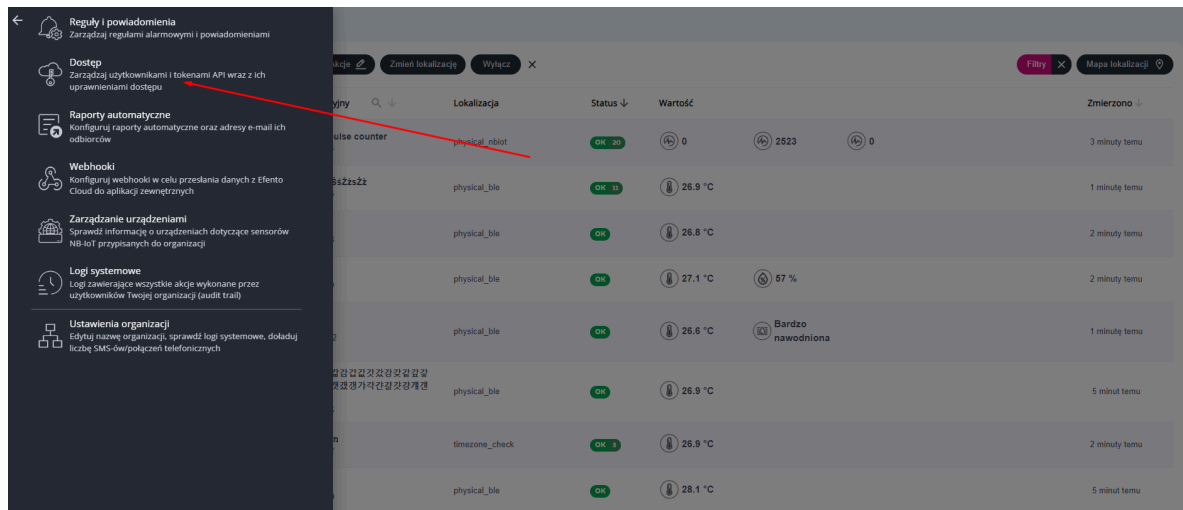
Reguły i powiadomienia
Zarządzaj regułami alarmowymi i powiadomieniami

Dostęp
Zarządzaj użytkownikami i tokenami API wraz z ich uprawnieniami dostępu

Raporty automatyczne
Konfiguruj raporty automatyczne oraz adresy e-mail ich odbiorców

Webhooki
Konfiguruj webhooki w celu przesłania danych z Efento Cloud do aplikacji zewnętrznych

Zarządzanie urządzeniami
Sprawdź informację o urządzeniach dotyczące sensorów NB-IoT przypisanych do organizacji

Logi systemowe
Logi zawierające wszystkie akcje wykonane przez użytkowników Twojej organizacji (audit trail)

Ustawienia organizacji
Edytuj nazwę organizacji, sprawdź logi systemowe, doładuj liczbę SMS-ów/połączeń telefonicznych

kcje Zmień lokalizację Wyłącz

Filtry Mapa lokalizacji

yjny | Lokalizacja | Status | Wartość | Zmierzono

ulse counter | physical_nbiot | OK 20 | 0 | 2523 | 0 | 3 minuty temu
śŚżŹśŻż | physical_ble | OK 11 | 26.9 °C | 1 minutę temu
physical_ble | OK | 26.8 °C | 2 minuty temu
physical_ble | OK | 27.1 °C | 57 % | 2 minuty temu
physical_ble | OK | 26.6 °C | Bardzo nawodniona | 1 minutę temu
갊갋갌갍갎갏갑값갓갔강갖갗갘 갣갤갥갦갧갨갩갪갫갬갭갮갯 | physical_ble | OK | 26.9 °C | 5 minut temu
n | timezone_check | OK 3 | 26.9 °C | 2 minuty temu
physical_ble | OK | 28.1 °C | 5 minut temu